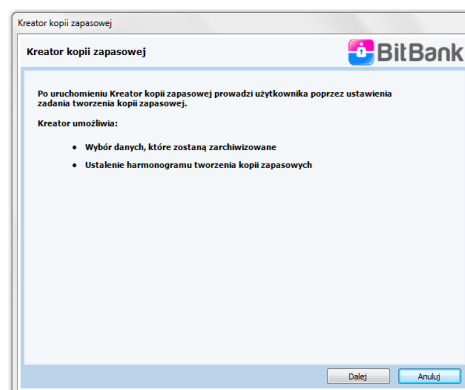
Kreator kopii zapasowej

Kreator kopii zapasowej

BitBank

Po uruchomieniu Kreator kopii zapasowej prowadzi użytkownika poprzez ustawienia zadania tworzenia kopii zapasowej.

Kreator umożliwia:

- Wybór danych, które zostaną zarchiwizowane
- Ustalenie harmonogramu tworzenia kopii zapasowych

Dalej
Anuluj